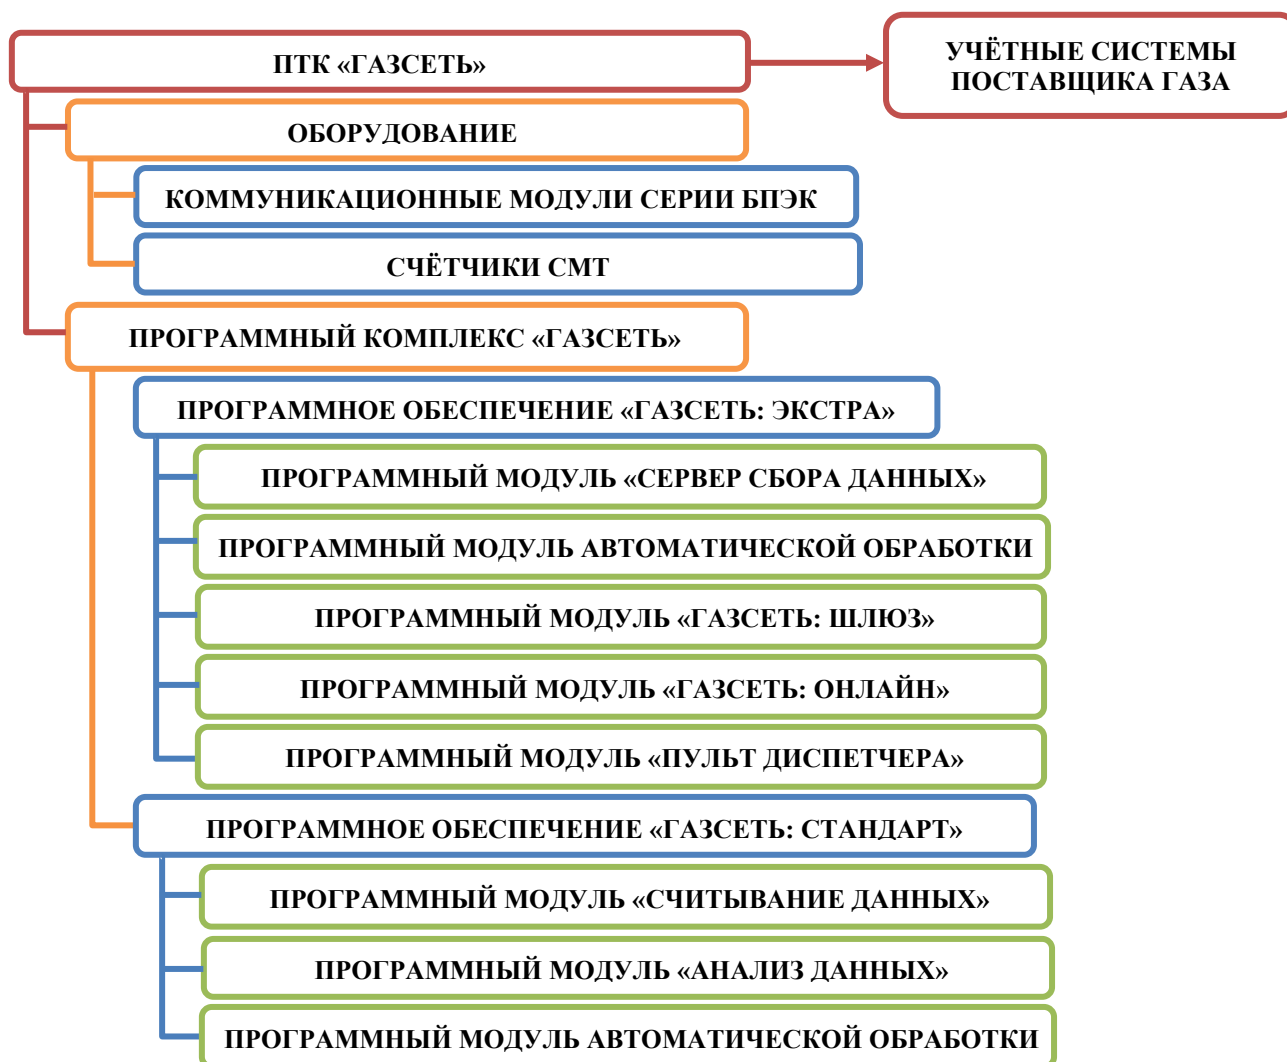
ПТК «ГАЗСЕТЬ»

УЧЁТНЫЕ СИСТЕМЫ ПОСТАВЩИКА ГАЗА

ОБОРУДОВАНИЕ

КОММУНИКАЦИОННЫЕ МОДУЛИ СЕРИИ БПЭК

СЧЁТЧИКИ СМТ

ПРОГРАММНЫЙ КОМПЛЕКС «ГАЗСЕТЬ»

ПРОГРАММНОЕ ОБЕСПЕЧЕНИЕ «ГАЗСЕТЬ: ЭКСТРА»

ПРОГРАММНЫЙ МОДУЛЬ «СЕРВЕР СБОРА ДАННЫХ»

ПРОГРАММНЫЙ МОДУЛЬ АВТОМАТИЧЕСКОЙ ОБРАБОТКИ

ПРОГРАММНЫЙ МОДУЛЬ «ГАЗСЕТЬ: ШЛЮЗ»

ПРОГРАММНЫЙ МОДУЛЬ «ГАЗСЕТЬ: ОНЛАЙН»

ПРОГРАММНЫЙ МОДУЛЬ «ПУЛЬТ ДИСПЕТЧЕРА»

ПРОГРАММНОЕ ОБЕСПЕЧЕНИЕ «ГАЗСЕТЬ: СТАНДАРТ»

ПРОГРАММНЫЙ МОДУЛЬ «СЧИТЫВАНИЕ ДАННЫХ»

ПРОГРАММНЫЙ МОДУЛЬ «АНАЛИЗ ДАННЫХ»

ПРОГРАММНЫЙ МОДУЛЬ АВТОМАТИЧЕСКОЙ ОБРАБОТКИ